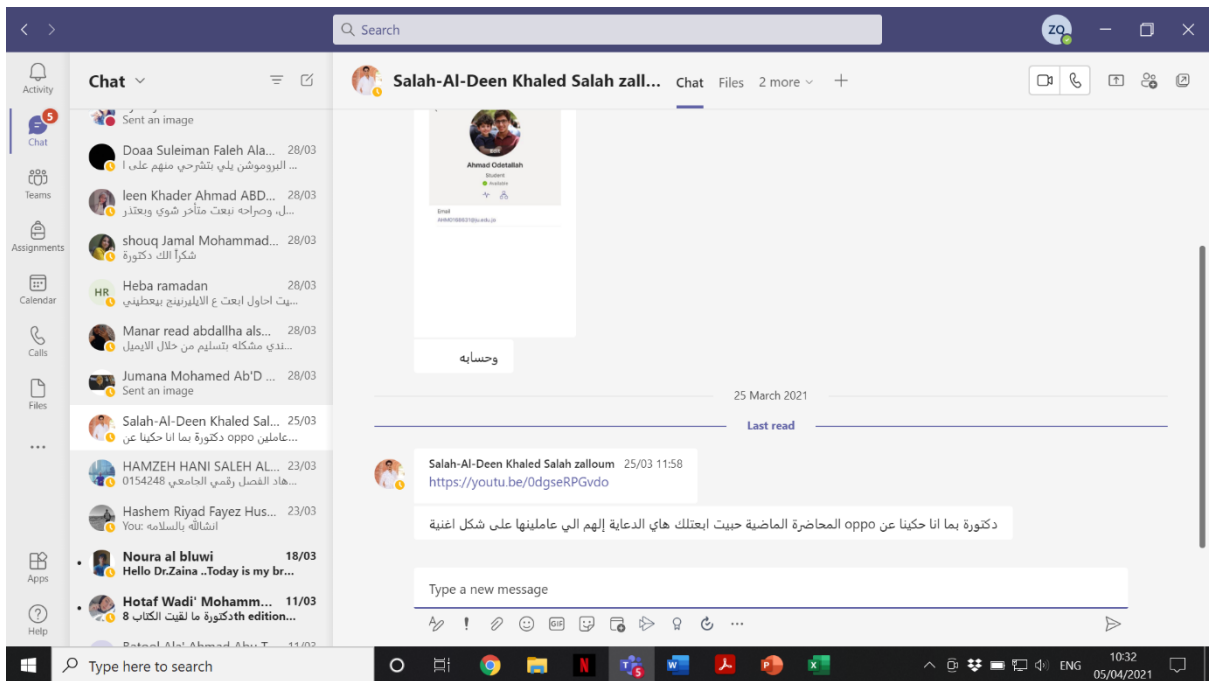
Search

ZQ

Activity

5

Chat

Teams

Assignments

Calendar

Calls

Files

...

Apps

Help

Chat

Sent an image

Doaa Suleiman Faleh Ala... 28/03
البروموشن يلي بتشرحي منهم على ا ...

leen Khader Ahmad ABD... 28/03
ل، وصراحه نبعث متأخر شوي وبعتذر ...

shouq Jamal Mohammad... 28/03
شكراً الك دكتورة

HR Heba ramadan 28/03
يت احاول ابعث ع الايليرنينج بيعطيني ...

Manar read abdallha als... 28/03
ندي مشكله بتسليم من خلال الايميل ...

Jumana Mohamed Ab'D ... 28/03
Sent an image

Salah-Al-Deen Khaled Sal... 25/03
دكتورة بما انا حكينا عن oppo عاملين...

HAMZEH HANI SALEH AL... 23/03
هاد الفصل رقمي الجامعي 0154248 ...

Hashem Riyad Fayez Hus... 23/03
You: انشالله بالسلامه

Noura al bluwi 18/03
Hello Dr.Zaina ..Today is my br...

Hotaf Wadi' Mohamm... 11/03
دكتورة ما لقيت الكتاب 8th edition...

Salah-Al-Deen Khaled Salah zall...
Chat Files 2 more +

Ahmad Odetallah
Student
Available

Email

وحسابه

25 March 2021

Last read

Salah-Al-Deen Khaled Salah zalloum 25/03 11:58
https://youtu.be/0dgseRPGvdo

دكتورة بما انا حكينا عن oppo المحاضرة الماضية حبيت ابعتلك هاي الدعاية إلهم الي عاملينها على شكل اغنية

Type a new message

Type here to search

ENG
10:32
05/04/2021